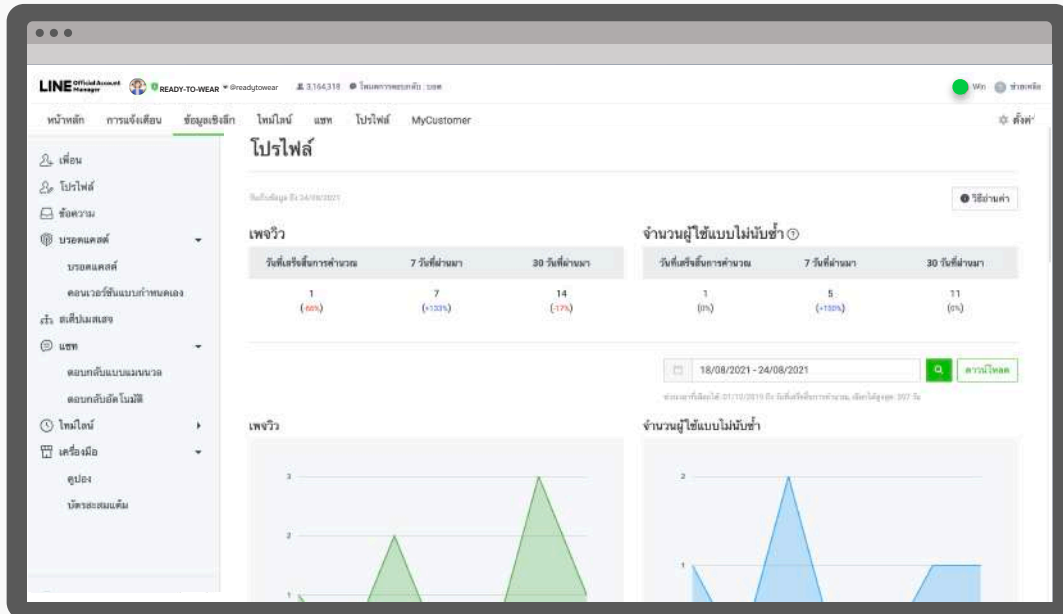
LINE Official Account Manager READY-TO-WEAR @readytowear 3,164,318 โหมดการตอบกลับ : บอท

Win ช่วยเหลือ

หน้าหลัก การแจ้งเตือน ข้อมูลเชิงลึก ไทม์ไลน์ แชท โปรไฟล์ MyCustomer ตั้งค่า

เพื่อน
โปรไฟล์
ข้อความ
บรอดแคสต์
บรอดแคสต์
คอนเวอร์ชันแบบกำหนดเอง
สเต็ปแมสเสจ
แชท
ตอบกลับแบบแมนนวล
ตอบกลับอัตโนมัติ
ไทม์ไลน์
เครื่องมือ
คูปอง
บัตรสะสมแต้ม

โปรไฟล์

วันที่อัปเดต: 24/08/2021

วิธีอ่านค่า

เพจวิว

| วันที่เสร็จสิ้นการคำนวณ | 7 วันที่ผ่านมา | 30 วันที่ผ่านมา |
|---|---|---|
| 1 (-66%) | 7 (+133%) | 14 (-17%) |

จำนวนผู้ใช้แบบไม่นับซ้ำ

| วันที่เสร็จสิ้นการคำนวณ | 7 วันที่ผ่านมา | 30 วันที่ผ่านมา |
|---|---|---|
| 1 (0%) | 5 (+150%) | 11 (0%) |

18/08/2021 - 24/08/2021

ดาวน์โหลด

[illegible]

เพจวิว

3
2
1

จำนวนผู้ใช้แบบไม่นับซ้ำ

2
1